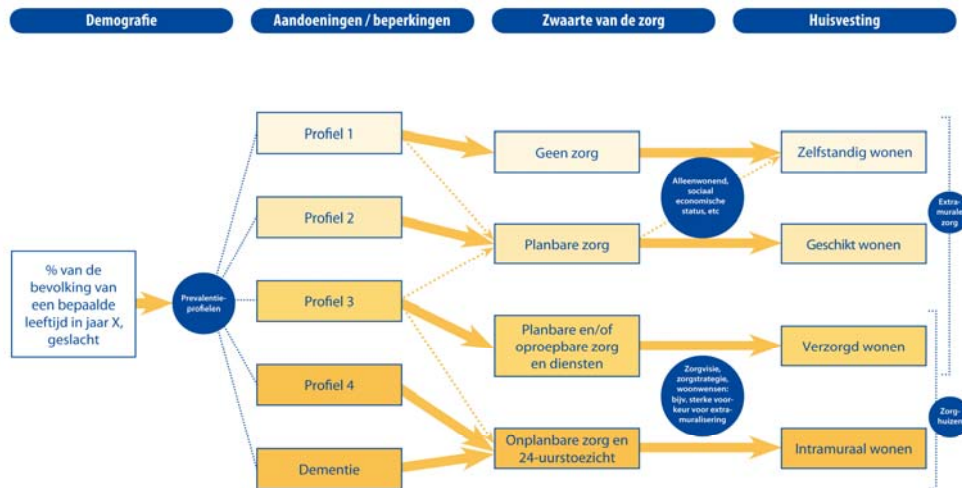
Demografie

Aandoeningen / beperkingen

Zwaarte van de zorg

Huisvesting

% van de bevolking van een bepaalde leeftijd in jaar X, geslacht

Prevalentie-profielen

Profiel 1

Profiel 2

Profiel 3

Profiel 4

Dementie

Geen zorg

Planbare zorg

Planbare en/of oproepbare zorg en diensten

Onplanbare zorg en 24-uurstoezicht

Alleenwonend, sociaal economische status, etc

Zorgvisie, zorgstrategie, woonwensen: bijv. sterke voorkeur voor extramuralisering

Zelfstandig wonen

Geschikt wonen

Verzorgd wonen

Intramuraal wonen

Extra-murale zorg

Zorg-huizen